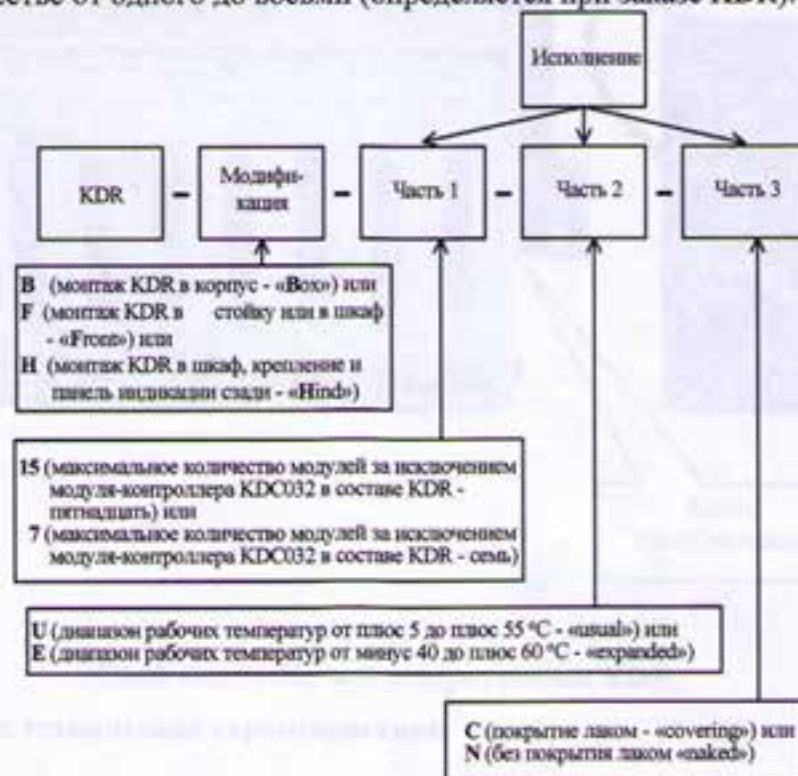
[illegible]стве от одного до восьми (определяется при заказе КБ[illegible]).

Исполнение

KDR – Модификация – Часть 1 – Часть 2 – Часть 3

**B** (монтаж KDR в корпус - «**B**ox») или
**F** (монтаж KDR в стойку или в шкаф - «**F**ront») или
**H** (монтаж KDR в шкаф, крепление и панель индикации сзади - «**H**ind»)

**15** (максимальное количество модулей за исключением модуля-контроллера KDC032 в составе KDR - пятнадцать) или
**7** (максимальное количество модулей за исключением модуля-контроллера KDC032 в составе KDR - семь)

**U** (диапазон рабочих температур от плюс 5 до плюс 55 °C - «**u**sual») или
**E** (диапазон рабочих температур от минус 40 до плюс 60 °C - «**e**xpanded»)

**C** (покрытие лаком - «**c**overing») или
**N** (без покрытия лаком «**n**aked»)